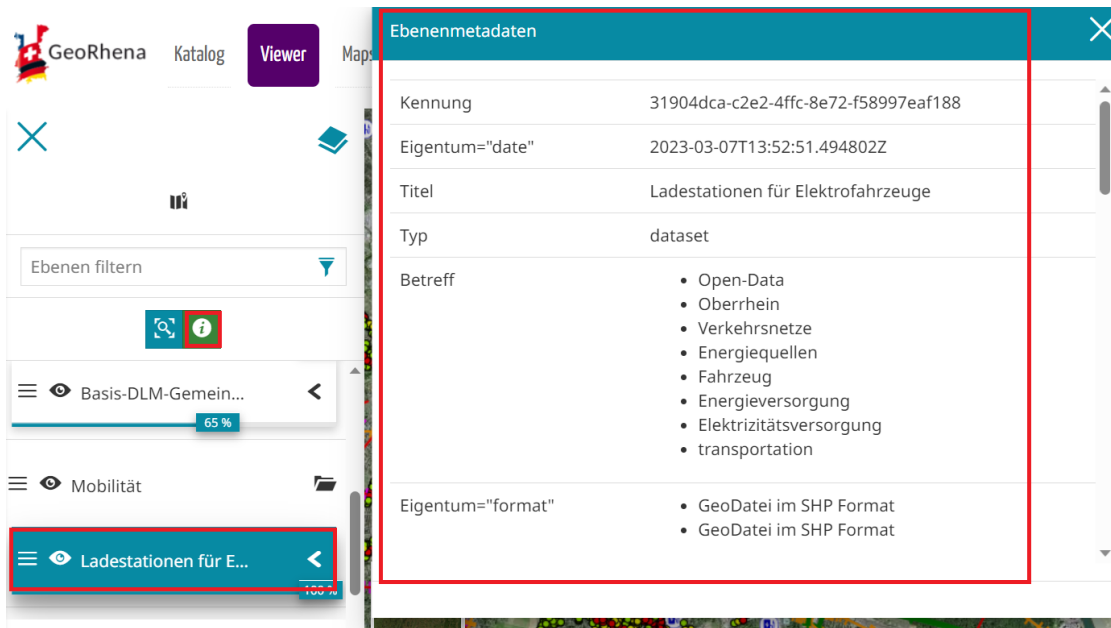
GeoRhena Katalog Viewer Maps

Ebenen filtern

Basis-DLM-Gemein...

65 %

Mobilität

Ladestationen für E...

100 %

Ebenenmetadaten

| | |
|---|---|
| Kennung | 31904dca-c2e2-4ffc-8e72-f58997eaf188 |
| Eigentum="date" | 2023-03-07T13:52:51.494802Z |
| Titel | Ladestationen für Elektrofahrzeuge |
| Typ | dataset |
| Betreff | • Open-Data • Oberrhein • Verkehrsnetze • Energiequellen • Fahrzeug • Energieversorgung • Elektrizitätsversorgung • transportation |
| Eigentum="format" | • GeoDatei im SHP Format • GeoDatei im SHP Format |